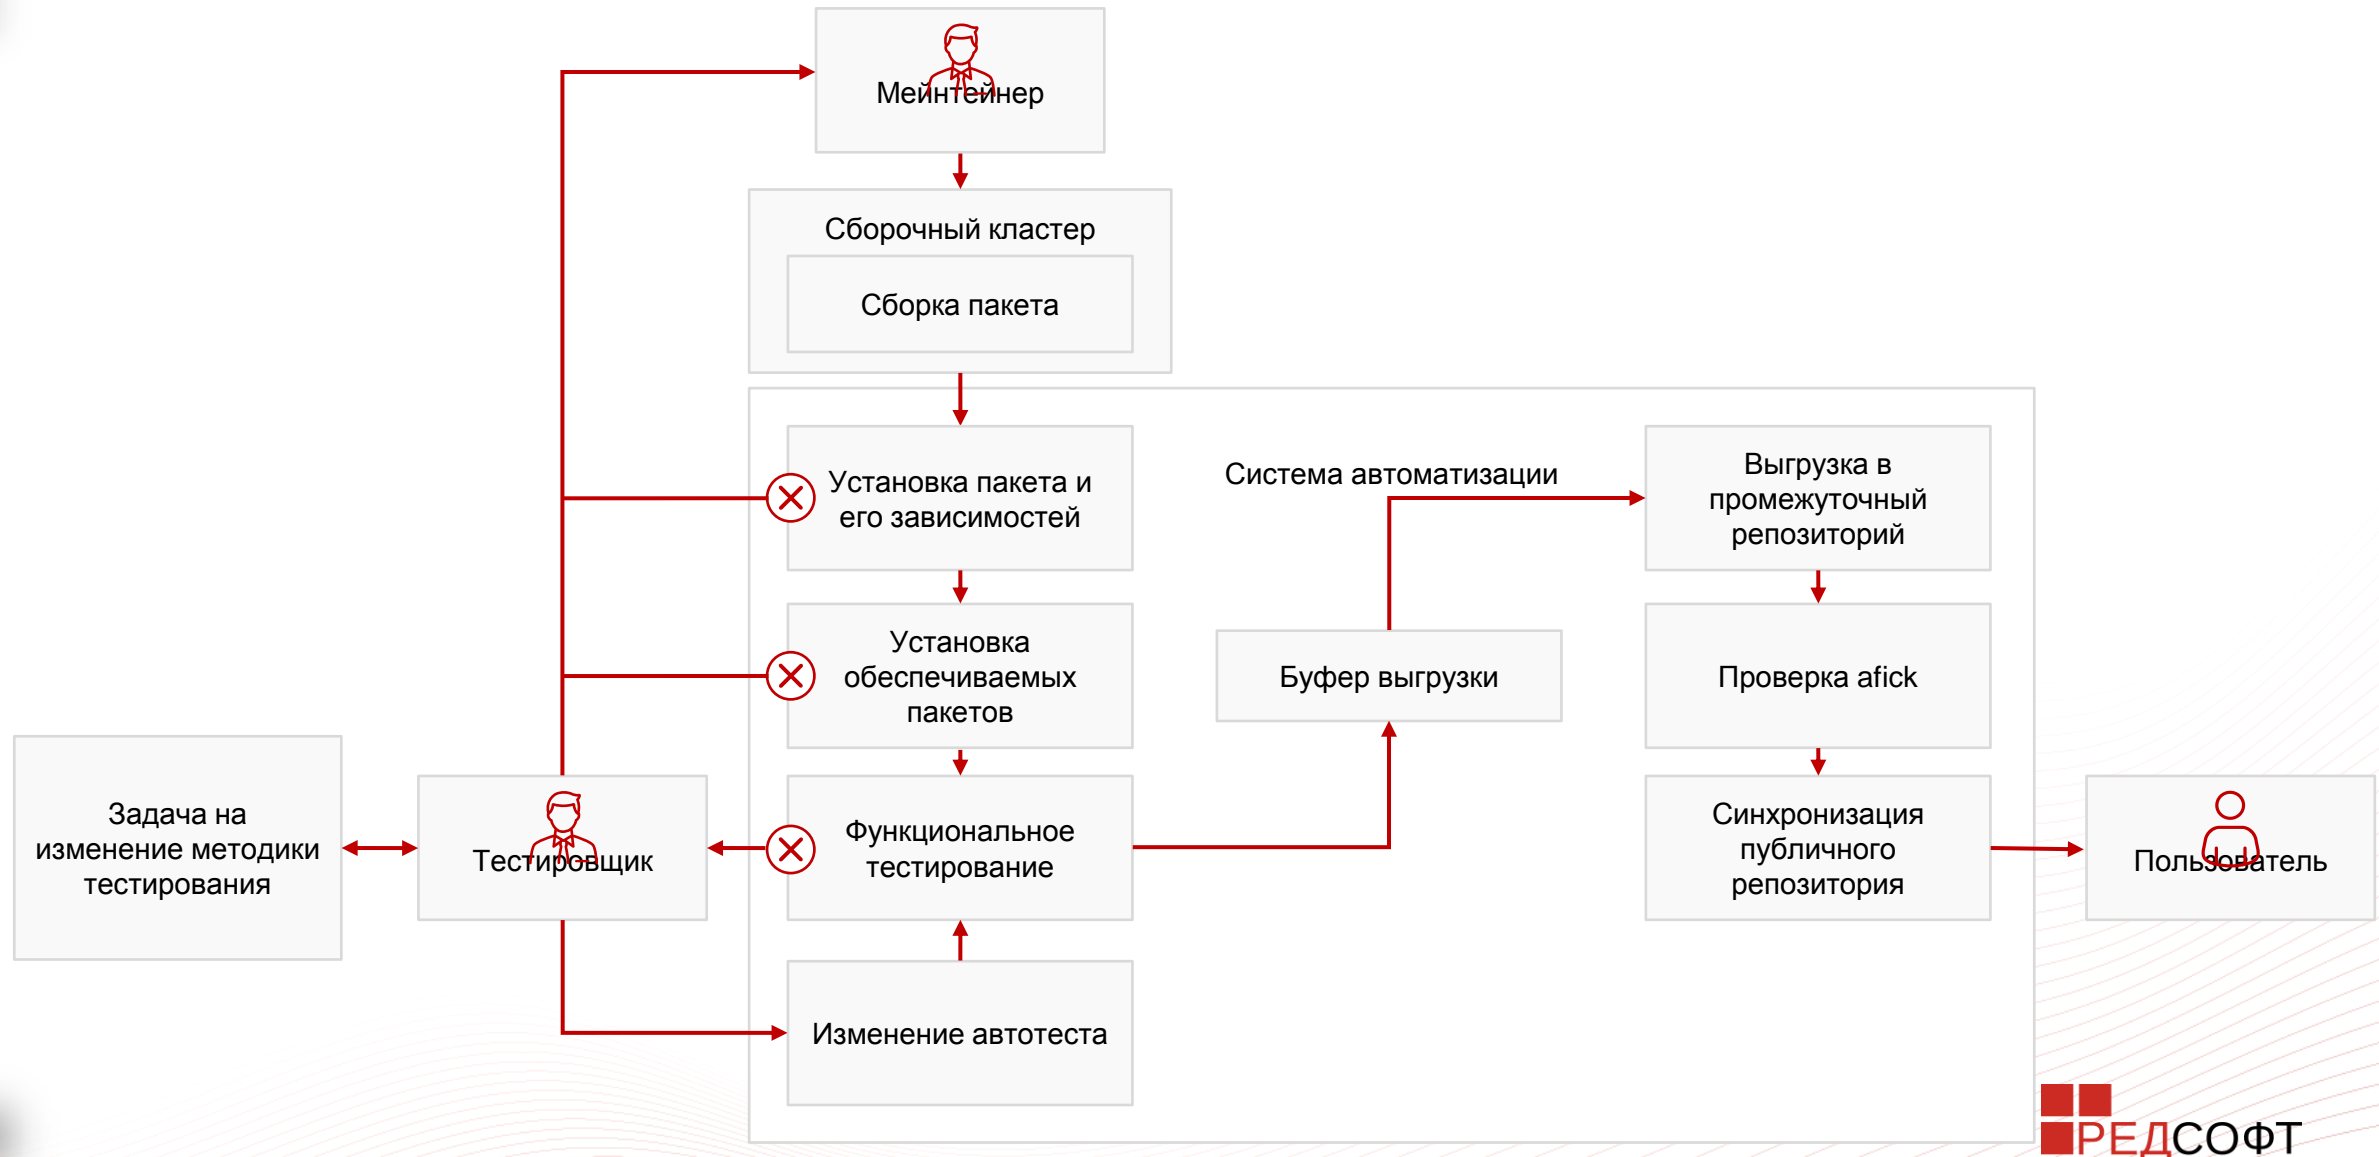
Мейнтейнер

Сборочный кластер

Сборка пакета

Установка пакета и его зависимостей

Система автоматизации

Выгрузка в промежуточный репозиторий

Установка обеспечиваемых пакетов

Буфер выгрузки

Проверка afick

Задача на изменение методики тестирования

Тестировщик

Функциональное тестирование

Синхронизация публичного репозитория

Пользователь

Изменение автотеста

РЕДСОФТ